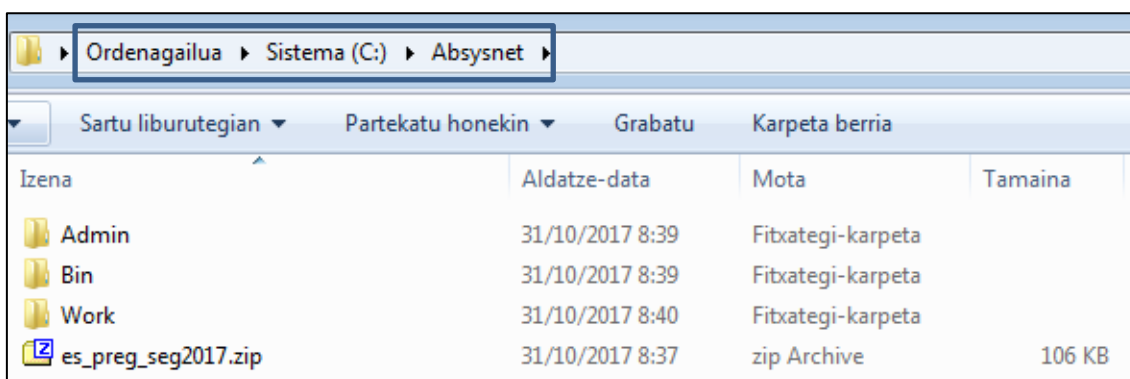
Ordenagailua ▸ Sistema (C:) ▸ Absysnet ▸

Sartu liburutegian ▾ Partekatu honekin ▾ Grabatu Karpeta berria

| Izena | Aldatze-data | Mota | Tamaina |
|---|---|---|---|
| Admin | 31/10/2017 8:39 | Fitxategi-karpeta | |
| Bin | 31/10/2017 8:39 | Fitxategi-karpeta | |
| Work | 31/10/2017 8:40 | Fitxategi-karpeta | |
| es_preg_seg2017.zip | 31/10/2017 8:37 | zip Archive | 106 KB |